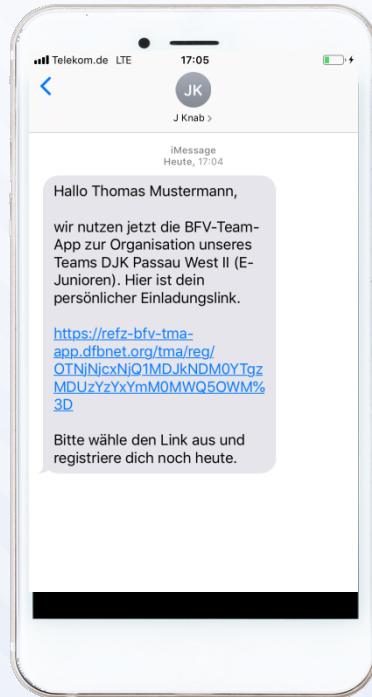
Telekom.de LTE
17:05

JK
J Knab >

iMessage
Heute, 17:04

Hallo Thomas Mustermann,

wir nutzen jetzt die BFV-Team-App zur Organisation unseres Teams DJK Passau West II (E-Junioren). Hier ist dein persönlicher Einladungslink.

https://refz-bfv-tma-app.dfbnet.org/tma/reg/OTNjNjcxNjQ1MDJkNDM0YTgzMDUzYzYxYmM0MWQ5OWM%3D

Bitte wähle den Link aus und registriere dich noch heute.